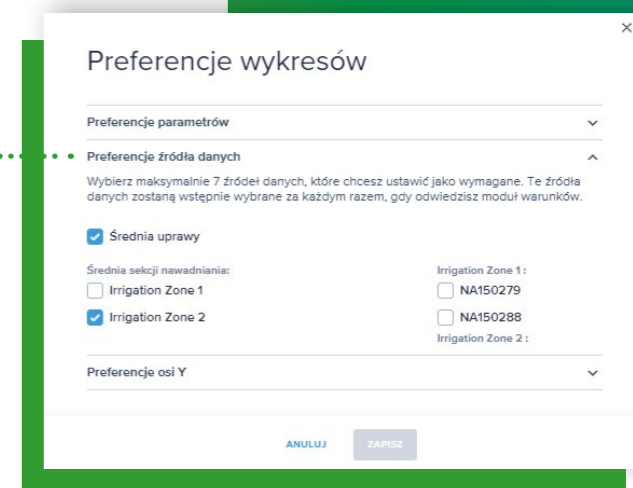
×

Preferencje wykresów

Preferencje parametrów

Preferencje źródła danych

Wybierz maksymalnie 7 źródeł danych, które chcesz ustawić jako wymagane. Te źródła danych zostaną wstępnie wybrane za każdym razem, gdy odwiedzisz moduł warunków.

Średnia uprawy

Średnia sekcji nawadniania:

Irrigation Zone 1

Irrigation Zone 2

Irrigation Zone 1 :

NA150279

NA150288

Irrigation Zone 2 :

Preferencje osi Y

ANULUJ

ZAPISZ